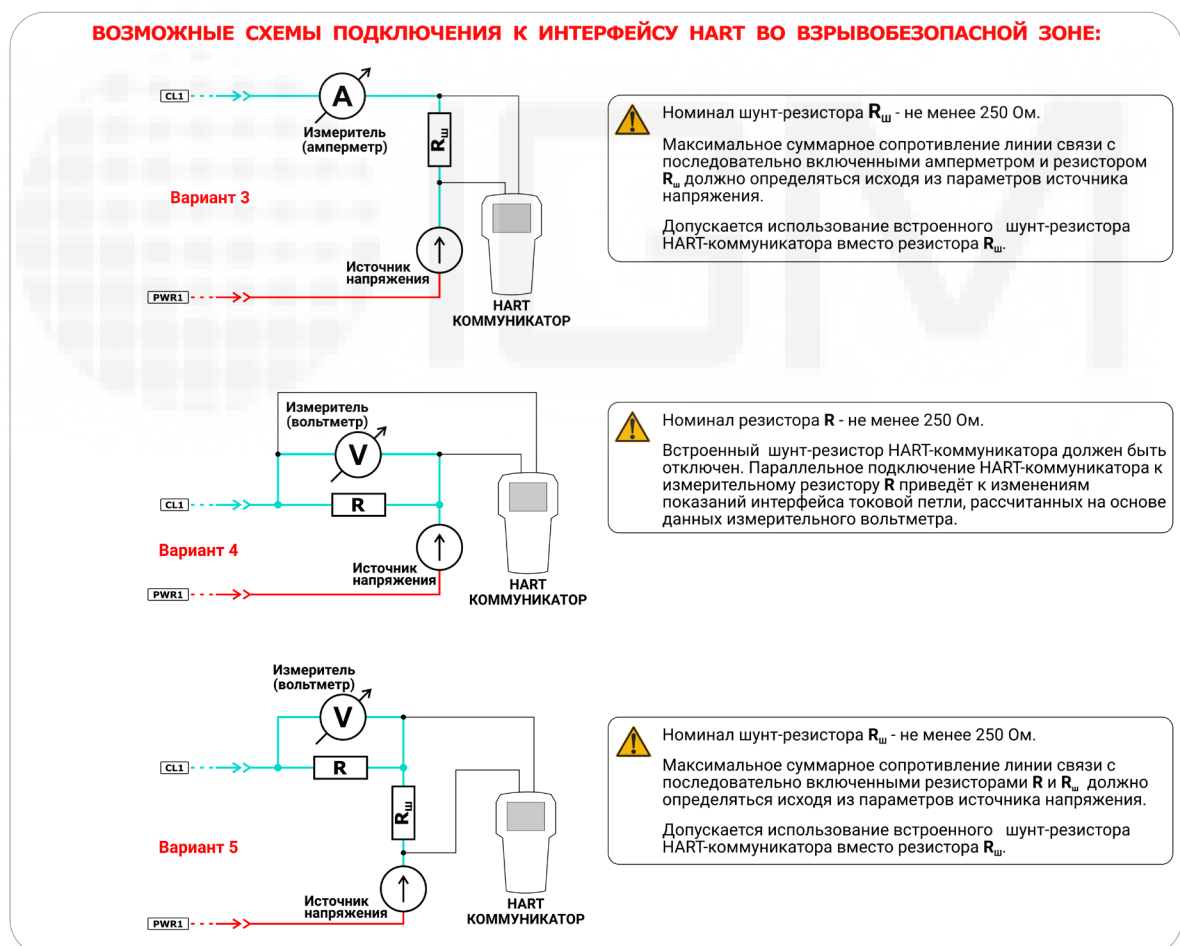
ВОЗМОЖНЫЕ СХЕМЫ ПОДКЛЮЧЕНИЯ К ИНТЕРФЕЙСУ HART ВО ВЗРЫВОБЕЗОПАСНОЙ ЗОНЕ:

CL1

A

Измеритель (амперметр)

$R_ш$

Вариант 3

Источник напряжения

PWR1

HART КОММУНИКАТОР

Номинал шунт-резистора $R_ш$ - не менее 250 Ом.

Максимальное суммарное сопротивление линии связи с последовательно включенными амперметром и резистором $R_ш$ должно определяться исходя из параметров источника напряжения.

Допускается использование встроенного шунт-резистора HART-коммуникатора вместо резистора $R_ш$.

Измеритель (вольтметр)

V

CL1

R

Вариант 4

Источник напряжения

PWR1

HART КОММУНИКАТОР

Номинал резистора R - не менее 250 Ом.

Встроенный шунт-резистор HART-коммуникатора должен быть отключен. Параллельное подключение HART-коммуникатора к измерительному резистору R приведёт к изменениям показаний интерфейса токовой петли, рассчитанных на основе данных измерительного вольтметра.

Измеритель (вольтметр)

V

CL1

R

$R_ш$

Вариант 5

Источник напряжения

PWR1

HART КОММУНИКАТОР

Номинал шунт-резистора $R_ш$ - не менее 250 Ом.

Максимальное суммарное сопротивление линии связи с последовательно включенными резисторами R и $R_ш$ должно определяться исходя из параметров источника напряжения.

Допускается использование встроенного шунт-резистора HART-коммуникатора вместо резистора $R_ш$.